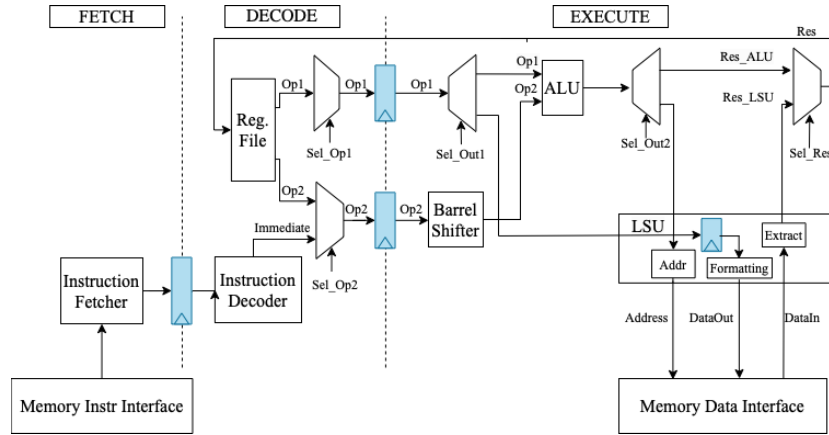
FETCH

DECODE

EXECUTE

Res

Reg. File

Op1

Op1

Op1

Op1

Op2

ALU

Res_ALU

Res_LSU

Sel_Op1

Sel_Out1

Sel_Out2

Sel_Res

Op2

Op2

Op2

Barrel Shifter

Immediate

LSU

Extract

Instruction Fetcher

Instruction Decoder

Sel_Op2

Addr

Formatting

Address

DataOut

DataIn

Memory Instr Interface

Memory Data Interface